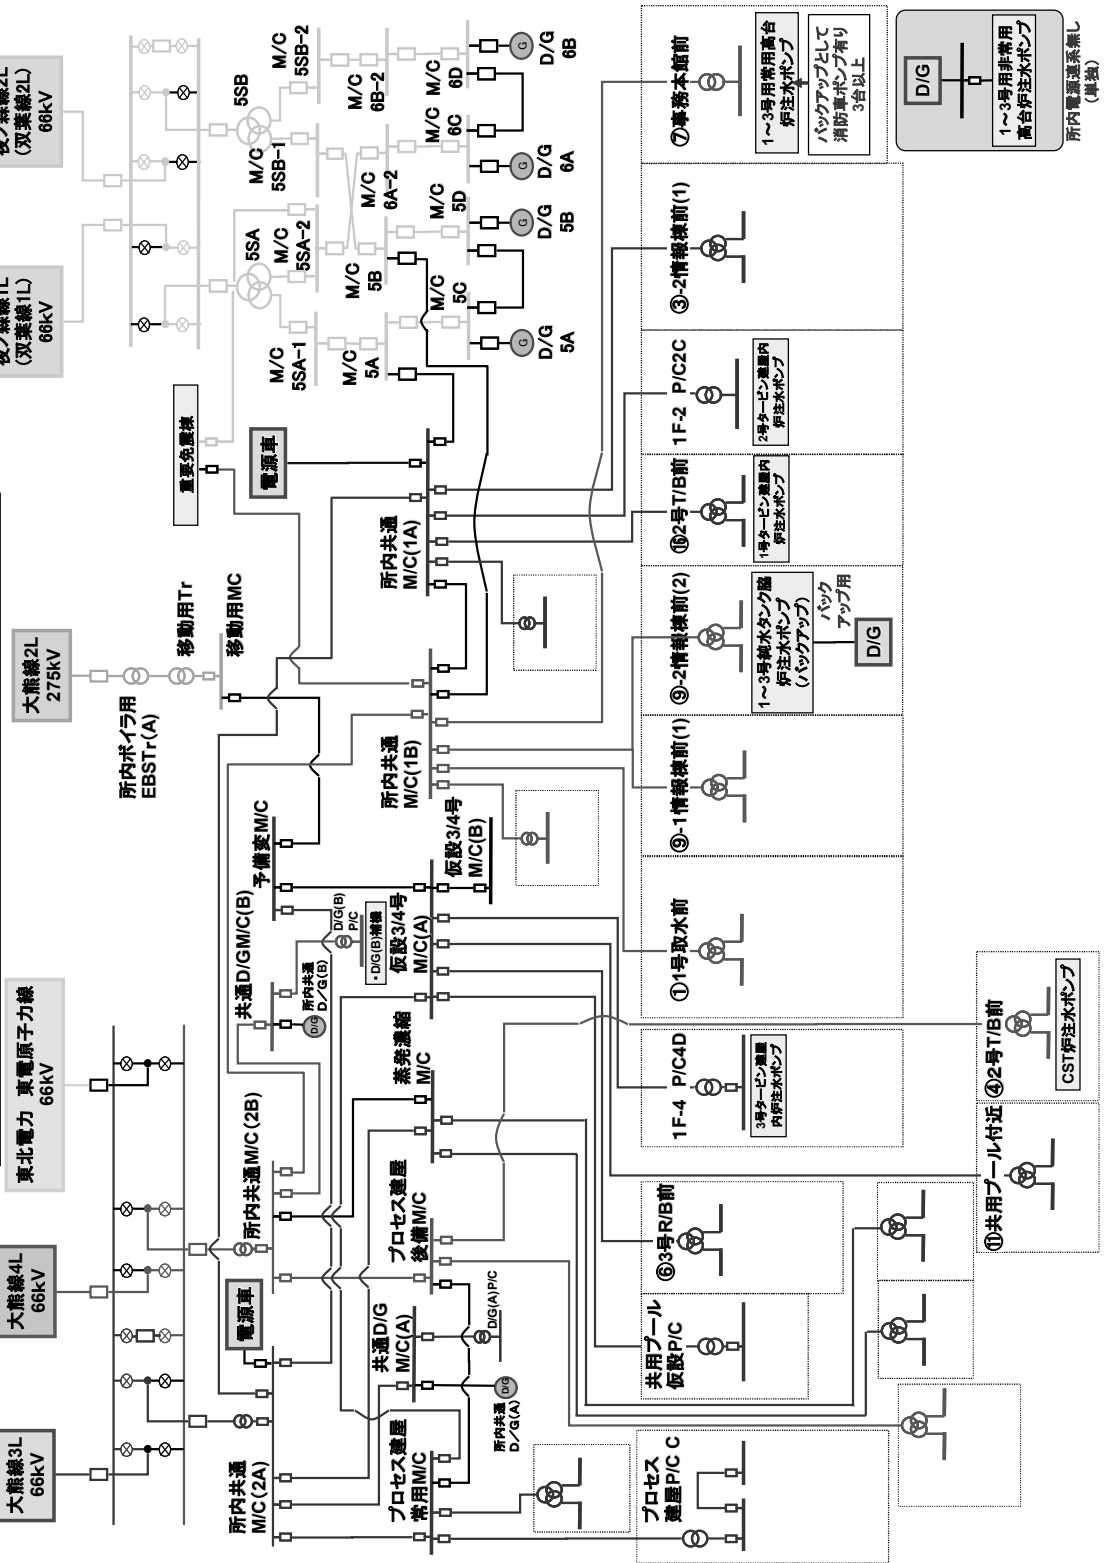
大熊線3L
66kV

大熊線4L
66kV

東北電力 東電原子力線
66kV

大熊線2L
275kV

夜ノ森線1L
(双葉線1L)
66kV

夜ノ森線2L
(双葉線2L)
66kV

所内ボイラ用
EBSTr(A)

移動用Tr

移動用MC

重要免震棟

電源車

電源車

所内共通
M/C(2A)

所内共通M/C(2B)

共通D/GM/C(B)

予備変M/C

所内共通
M/C(1B)

所内共通
M/C(1A)

共通D/G
M/C(A)

プロセス建屋
常用M/C

プロセス建屋
後備M/C

蒸発濃縮
M/C

仮設3/4号
M/C(A)

仮設3/4号
M/C(B)

所内共通
D/G(B)

D/G(B)
P/C

・D/G(B)補機

所内共通
D/G(A)

D/G(A)P/C

M/C
5SA-1

M/C
5SA-2

5SA

5SB

M/C
5SB-1

M/C
5SB-2

M/C
5A

M/C
5B

M/C
5C

M/C
5D

M/C
6A-2

M/C
6B-2

M/C
6C

M/C
6D

D/G
5A

D/G
5B

D/G
6A

D/G
6B

プロセス
建屋P/C C

共用プール
仮設P/C

⑥3号R/B前

1F-4 P/C4D

3号タービン建屋内炉注水ポンプ

①1号取水前

⑨-1情報棟前(1)

⑨-2情報棟前(2)

1~3号純水タンク脇
炉注水ポンプ
(バックアップ)

バックアップ用

D/G

⑯2号T/B前

1号タービン建屋内炉注水ポンプ

1F-2 P/C2C

2号タービン建屋内炉注水ポンプ

③-2情報棟前(1)

⑦事務本館前

1~3号用常用高台
炉注水ポンプ

バックアップとして
消防車ポンプ有り
3台以上

D/G

1~3号用非常用
高台炉注水ポンプ

所内電源系統無し
(単独)

⑪共用プール付近

④2号T/B前

CST炉注水ポンプ